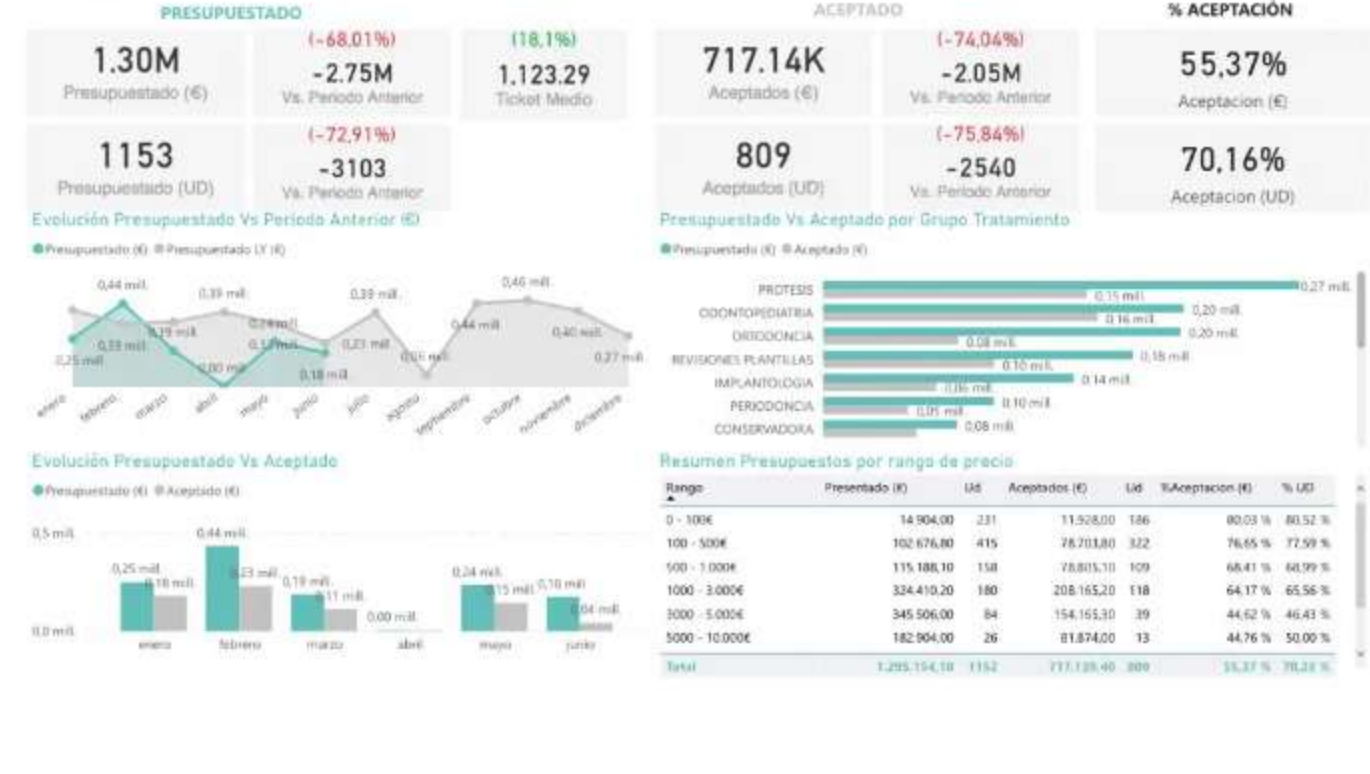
PRESUPUESTADO

1.30M
Presupuestado (€)

(-68,01%)
-2.75M
Vs. Periodo Anterior

(18,1%)
1.123,29
Ticket Medio

1153
Presupuestado (UD)

(-72,91%)
-3103
Vs. Periodo Anterior

ACEPTADO

717.14K
Aceptados (€)

(-74,04%)
-2.05M
Vs. Periodo Anterior

809
Aceptados (UD)

(-75,84%)
-2540
Vs. Periodo Anterior

% ACEPTACIÓN

55,37%
Aceptacion (€)

70,16%
Aceptacion (UD)

Evolución Presupuestado Vs Periodo Anterior (€)

Presupuestado (€) Presupuestado LY (€)

0,44 mill. 0,39 mill. 0,39 mill. 0,46 mill. 0,29 mill. 0,24 mill. 0,44 mill. 0,40 mill. 0,25 mill. 0,33 mill. 0,15 mill. 0,23 mill. 0,06 mill. 0,27 mill. 0,00 mill. 0,18 mill.

enero febrero marzo abril mayo junio julio agosto septiembre octubre noviembre diciembre

Presupuestado Vs Aceptado por Grupo Tratamiento

Presupuestado (€) Aceptado (€)

PROTESIS 0,27 mill. 0,15 mill.
ODONTOPEDIATRIA 0,20 mill. 0,16 mill.
ORTODONCIA 0,20 mill. 0,08 mill.
REVISIONES PLANTILLAS 0,18 mill. 0,10 mill.
IMPLANTOLOGIA 0,14 mill. 0,06 mill.
PERIODONCIA 0,10 mill. 0,05 mill.
CONSERVADORA 0,08 mill.

Evolución Presupuestado Vs Aceptado

Presupuestado (€) Aceptado (€)

0,5 mill.
0,0 mill.

0,25 mill. 0,18 mill. 0,44 mill. 0,23 mill. 0,19 mill. 0,11 mill. 0,00 mill. 0,24 mill. 0,15 mill. 0,10 mill. 0,04 mill.

enero febrero marzo abril mayo junio

Resumen Presupuestos por rango de precio

| Rango | Presentado (€) | Ud | Aceptados (€) | Ud | %Aceptacion (€) | % UD |
|---|---|---|---|---|---|---|
| 0 - 100€ | 14.904,00 | 231 | 11.928,00 | 186 | 80,03 % | 80,52 % |
| 100 - 500€ | 102.676,80 | 415 | 78.703,80 | 322 | 76,65 % | 77,59 % |
| 500 - 1.000€ | 115.188,10 | 158 | 78.805,10 | 109 | 68,41 % | 68,99 % |
| 1000 - 3.000€ | 324.410,20 | 180 | 208.165,20 | 118 | 64,17 % | 65,56 % |
| 3000 - 5.000€ | 345.506,00 | 84 | 154.165,30 | 39 | 44,62 % | 46,43 % |
| 5000 - 10.000€ | 182.904,00 | 26 | 81.874,00 | 13 | 44,76 % | 50,00 % |
| Total | 1.295.154,10 | 1152 | 717.139,40 | 809 | 55,37 % | 70,23 % |